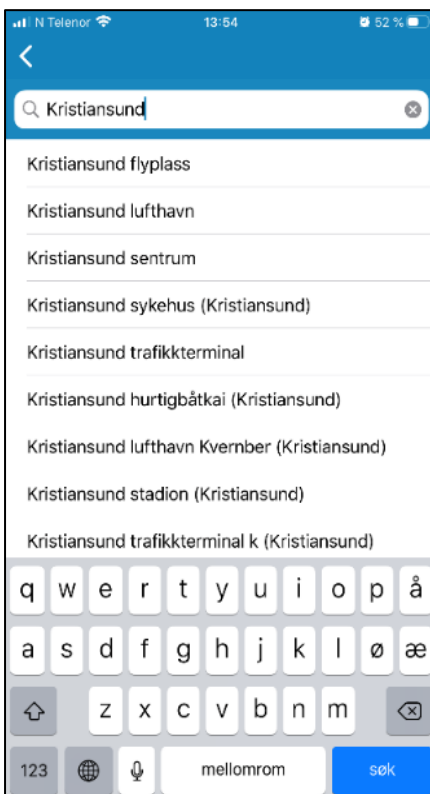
N Telenor 13:54 52 %

<

Kristiansund

Kristiansund flyplass

Kristiansund lufthavn

Kristiansund sentrum

Kristiansund sykehus (Kristiansund)

Kristiansund trafikkterminal

Kristiansund hurtigbåtkai (Kristiansund)

Kristiansund lufthavn Kvernber (Kristiansund)

Kristiansund stadion (Kristiansund)

Kristiansund trafikkterminal k (Kristiansund)

q w e r t y u i o p å
a s d f g h j k l ø æ
z x c v b n m
123 mellomrom søk